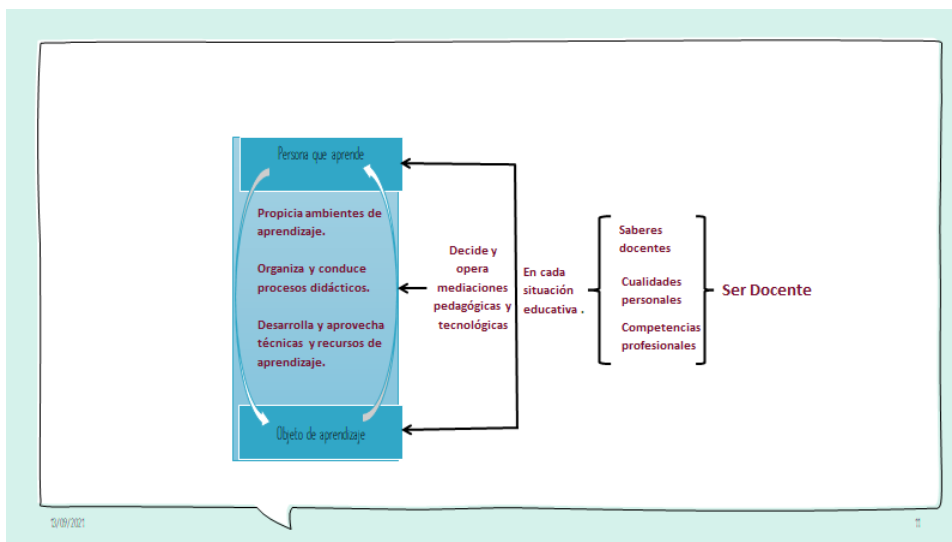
Persona que aprende

Propicia ambientes de aprendizaje.

Organiza y conduce procesos didácticos.

Desarrolla y aprovecha técnicas y recursos de aprendizaje.

Objeto de aprendizaje

Decide y opera mediaciones pedagógicas y tecnológicas

En cada situación educativa .

Saberes docentes

Cualidades personales

Competencias profesionales

Ser Docente

13/09/2021

11